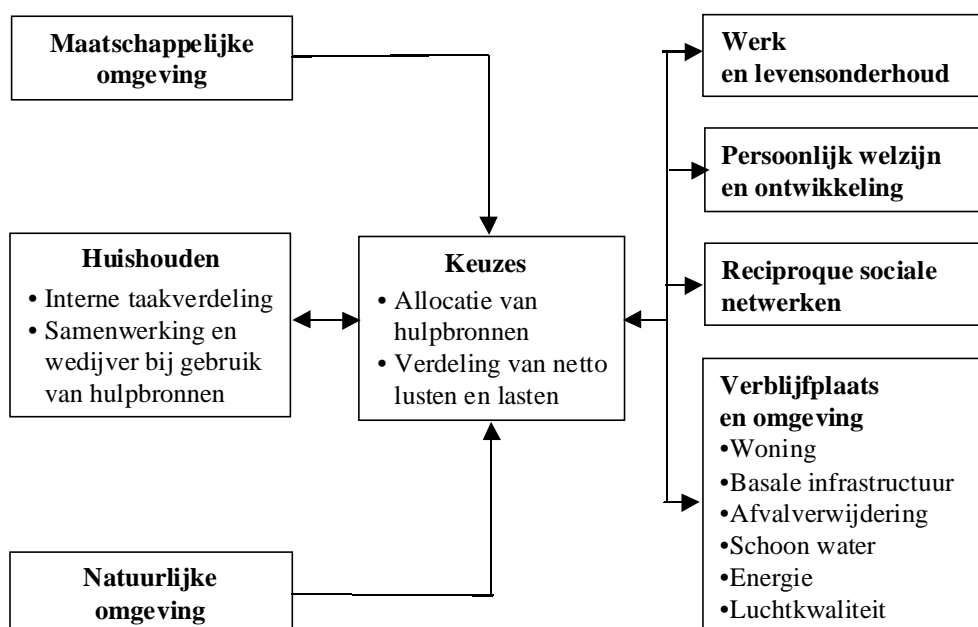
Maatschappelijke omgeving

Huishouden
• Interne taakverdeling
• Samenwerking en wedijver bij gebruik van hulpbronnen

Natuurlijke omgeving

Keuzes
• Allocatie van hulpbronnen
• Verdeling van netto lusten en lasten

Werk en levensonderhoud

Persoonlijk welzijn en ontwikkeling

Reciproque sociale netwerken

Verblijfplaats en omgeving
•Woning
•Basale infrastructuur
•Afvalverwijdering
•Schoon water
•Energie
•Luchtkwaliteit